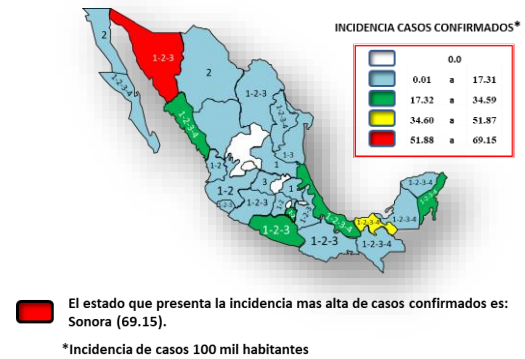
INCIDENCIA CASOS CONFIRMADOS*

| | | | |
|---|---|---|---|
| | 0.0 | | |
| | 0.01 | a | 17.31 |
| | 17.32 | a | 34.59 |
| | 34.60 | a | 51.87 |
| | 51.88 | a | 69.15 |

1-2-3
2
1-2-3-4
1-2-3-4
1-2-3
1-3
1-2
1-2
3
1
1-2-3
1-2-3-4
1-2-3-4
1-2-3-4
1-2-3-4
1-2-3
1-2-3
1-2-3-4

El estado que presenta la incidencia mas alta de casos confirmados es: Sonora (69.15).

*Incidencia de casos 100 mil habitantes